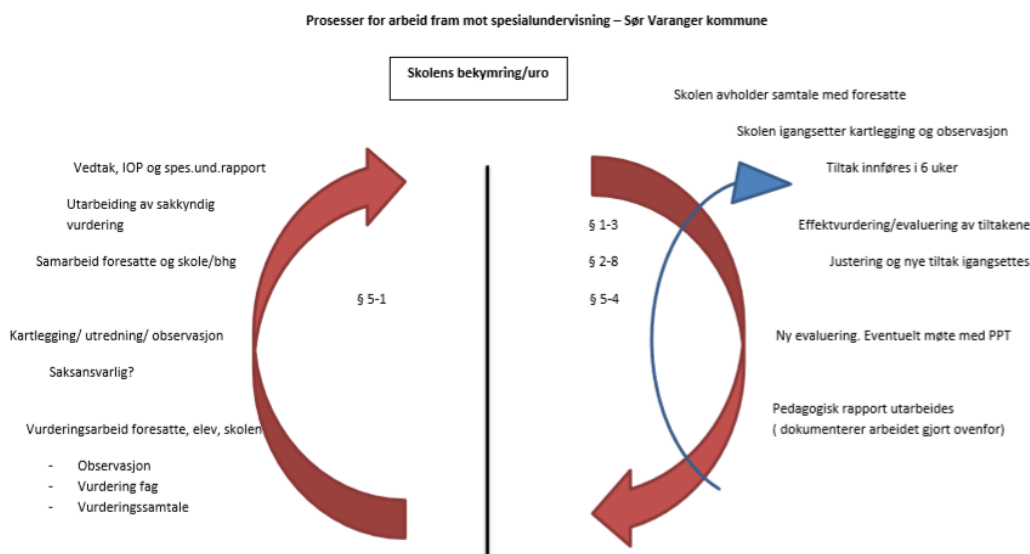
Prosesser for arbeid fram mot spesialundervisning – Sør Varanger kommune

Skolens bekymring/uro

Skolen avholder samtale med foresatte

Skolen igangsetter kartlegging og observasjon

Tiltak innføres i 6 uker

§ 1-3

Effektvurdering/evaluering av tiltakene

§ 2-8

Justering og nye tiltak igangsettes

§ 5-4

Ny evaluering. Eventuelt møte med PPT

Pedagogisk rapport utarbeides ( dokumenterer arbeidet gjort ovenfor)

Vedtak, IOP og spes.und.rapport

Utarbeiding av sakkyndig vurdering

Samarbeid foresatte og skole/bhg

§ 5-1

Kartlegging/ utredning/ observasjon

Saksansvarlig?

Vurderingsarbeid foresatte, elev, skolen

- Observasjon
- Vurdering fag
- Vurderingssamtale